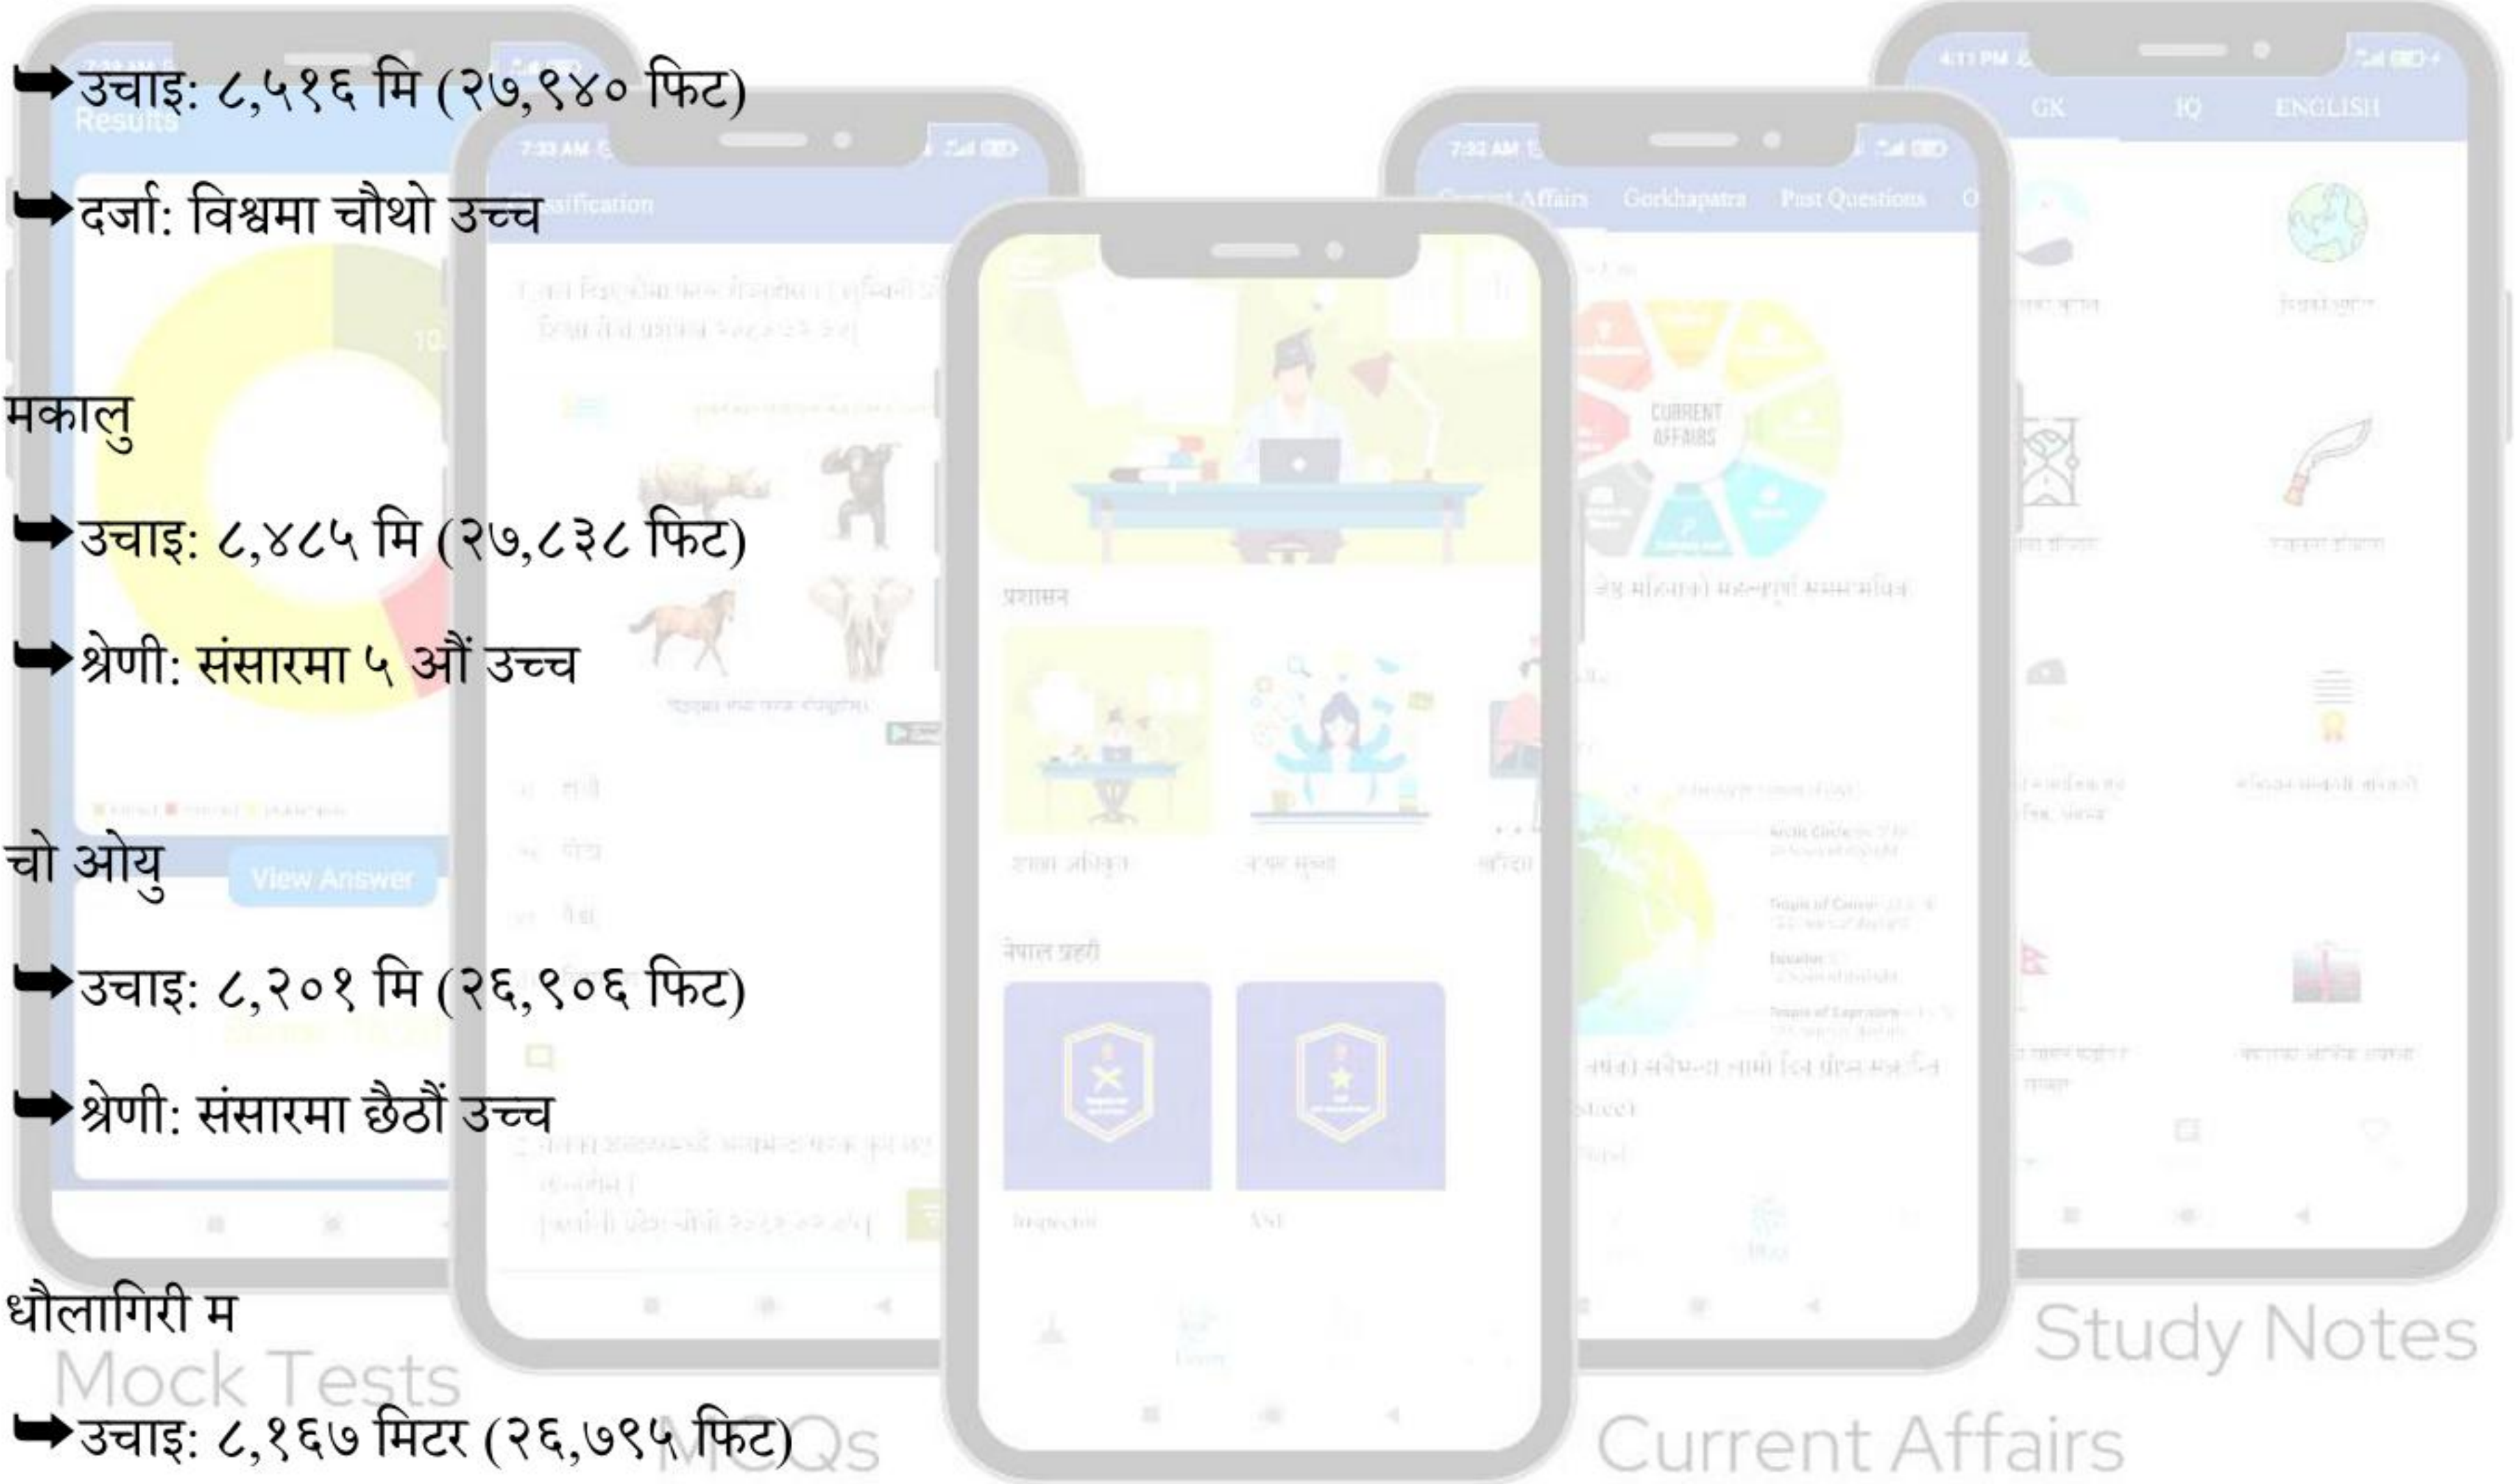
➡उचाइ: ८,५१६ मि (२७,९४० फिट)

➡दर्जा: विश्वमा चौथो उच्च

मकालु

➡उचाइ: ८,४८५ मि (२७,८३८ फिट)

➡श्रेणी: संसारमा ५ औं उच्च

चो ओयु

➡उचाइ: ८,२०१ मि (२६,९०६ फिट)

➡श्रेणी: संसारमा छैठौं उच्च

धौलागिरी म

➡उचाइ: ८,१६७ मिटर (२६,७९५ फिट)

Results

View Answer

Classification

प्रशासन

नेपाल प्रहरी

Inspector

ASI

Current Affairs Gorkhapatra Past Questions

CURRENT AFFAIRS

GK IQ ENGLISH

Mock Tests

MCQs

Current Affairs

Study Notes